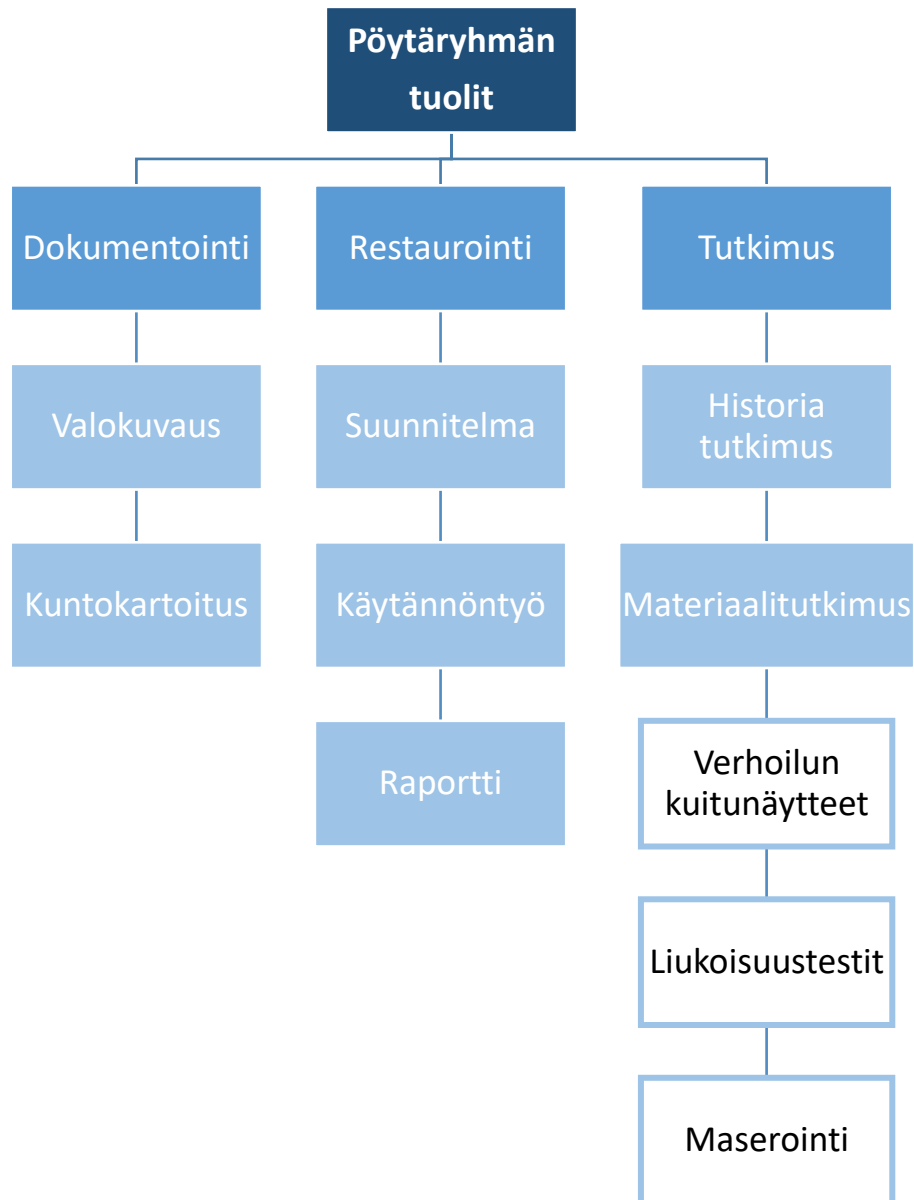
Pöytäryhmän tuolit

Dokumentointi

Valokuvaus

Kuntokartoitus

Restaurointi

Suunnitelma

Käytännöntyö

Raportti

Tutkimus

Historia tutkimus

Materiaalitutkimus

Verhoilun kuitunäytteet

Liukoisuustestit

Maserointi